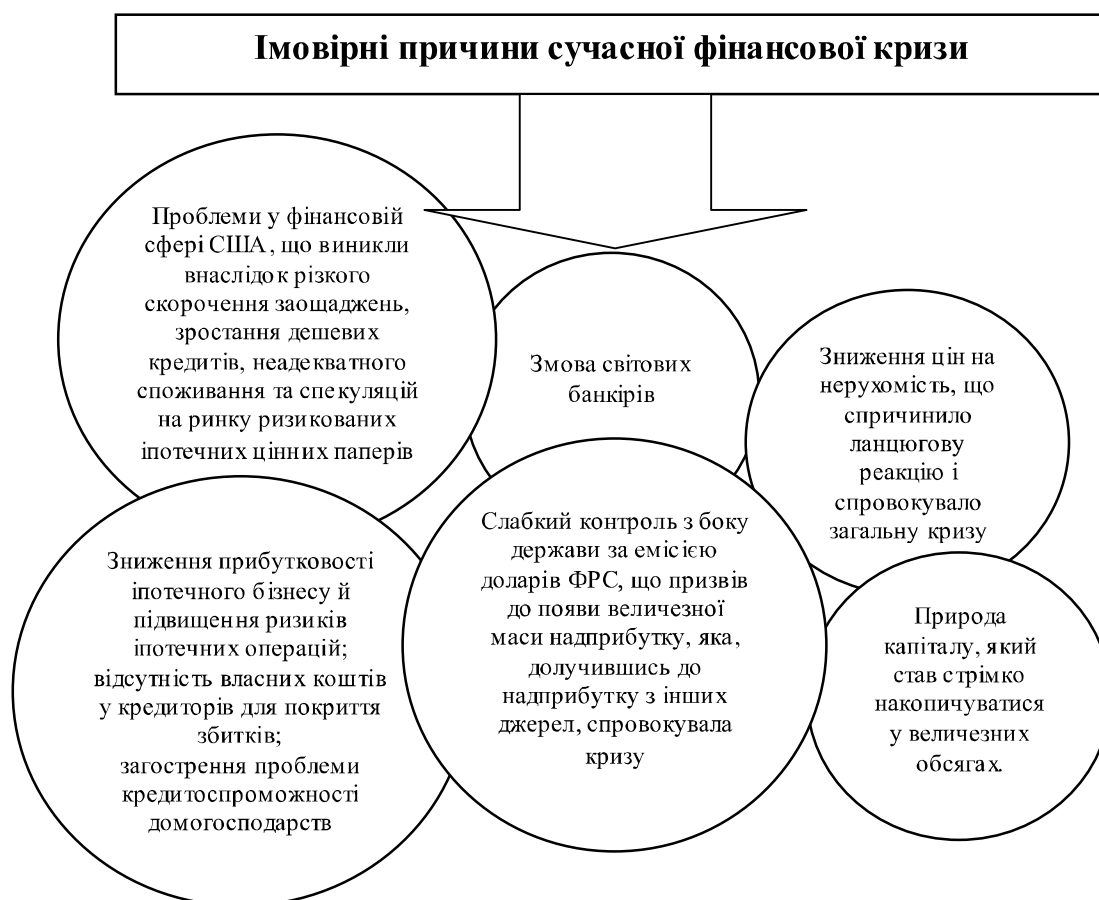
Імовірні причини сучасної фінансової кризи

Проблеми у фінансовій сфері США, що виникли внаслідок різкого скорочення заощаджень, зростання дешевих кредитів, неадекватного споживання та спекуляцій на ринку ризикованих іпотечних цінних паперів

Змова світових банкірів

Зниження цін на нерухомість, що спричинило ланцюгову реакцію і спровокувало загальну кризу

Зниження прибутковості іпотечного бізнесу й підвищення ризиків іпотечних операцій; відсутність власних коштів у кредиторів для покриття збитків; загострення проблеми кредитоспроможності домогосподарств

Слабкий контроль з боку держави за емісією доларів ФРС, що призвів до появи величезної маси надприбутку, яка, долучившись до надприбутку з інших джерел, спровокувала кризу

Природа капіталу, який став стрімко накопичуватися у величезних обсягах.